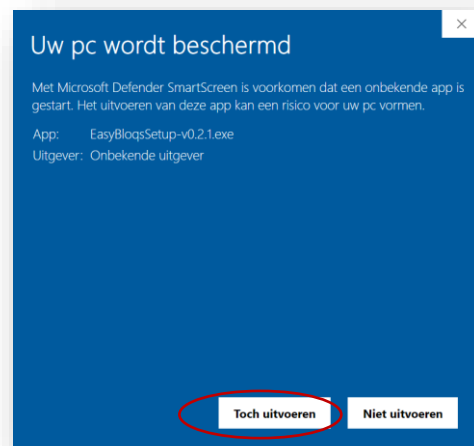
Uw pc wordt beschermd

Met Microsoft Defender SmartScreen is voorkomen dat een onbekende app is gestart. Het uitvoeren van deze app kan een risico voor uw pc vormen.

App: EasyBloqsSetup-v0.2.1.exe
Uitgever: Onbekende uitgever

Toch uitvoeren
Niet uitvoeren